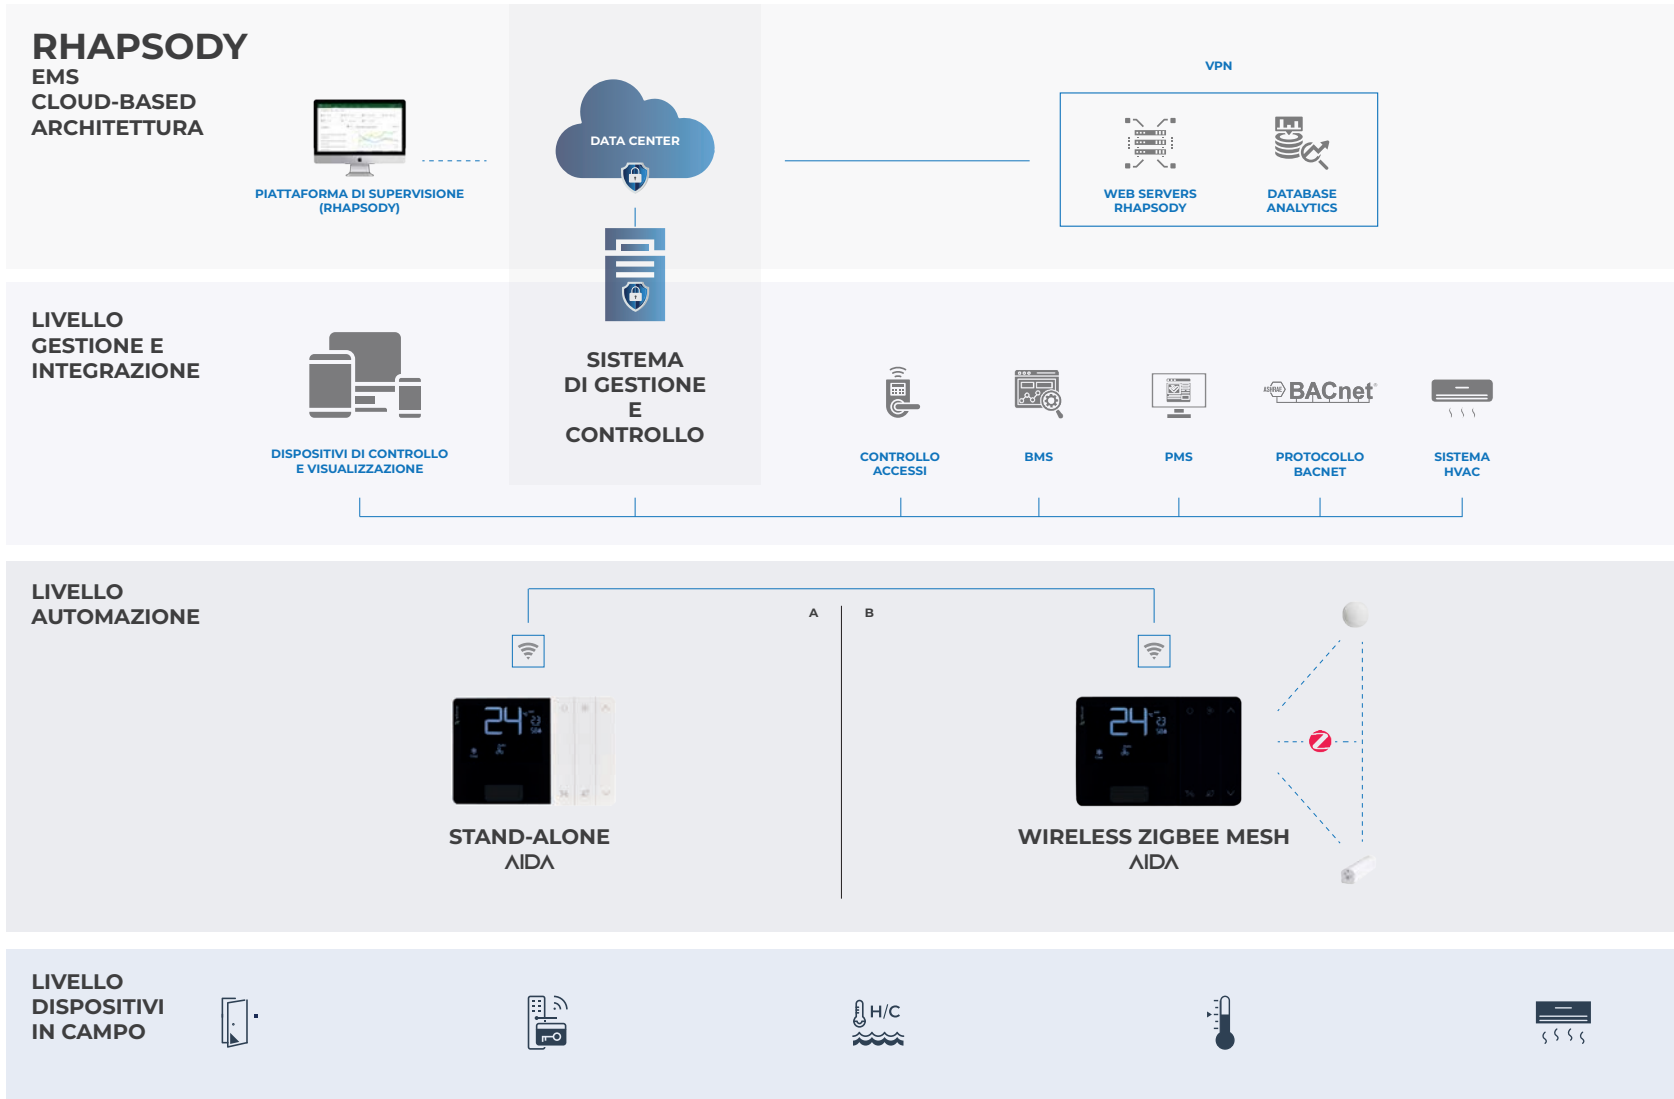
RHAPSODY
EMS
CLOUD-BASED
ARCHITETTURA

PIATTAFORMA DI SUPERVISIONE (RHAPSODY)

DATA CENTER

VPN

WEB SERVERS RHAPSODY

DATABASE ANALYTICS

LIVELLO
GESTIONE E
INTEGRAZIONE

DISPOSITIVI DI CONTROLLO E VISUALIZZAZIONE

SISTEMA
DI GESTIONE
E
CONTROLLO

CONTROLLO ACCESSI

BMS

PMS

BACnet

PROTOCOLLO BACNET

SISTEMA HVAC

LIVELLO
AUTOMAZIONE

A

B

24

STAND-ALONE
AIDA

24

WIRELESS ZIGBEE MESH
AIDA

LIVELLO
DISPOSITIVI
IN CAMPO

H/C